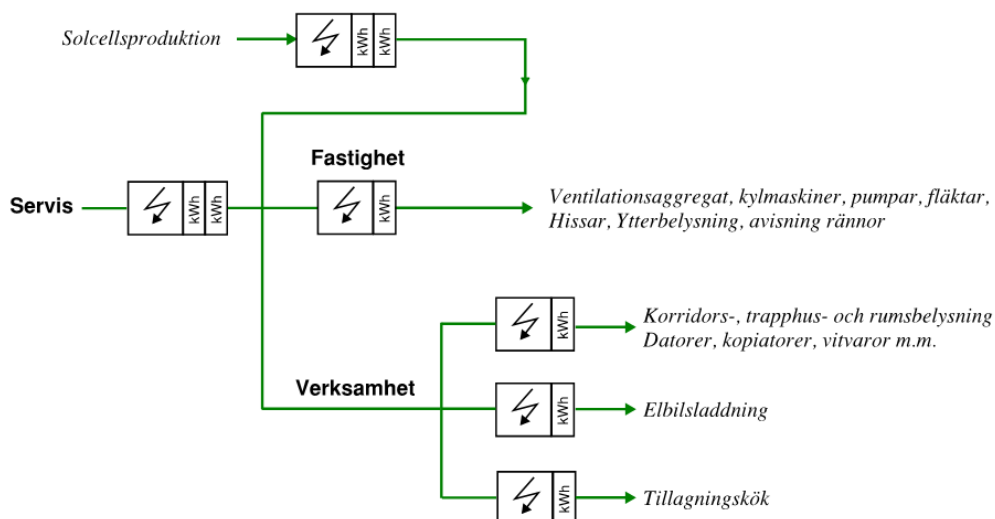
Solcellsproduktion

kWh kWh

Fastighet

Servis

kWh kWh

kWh

Ventilationsaggregat, kylmaskiner, pumpar, fläktar, Hissar, Ytterbelysning, avisning rännor

kWh

Korridors-, trapphus- och rumsbelysning
Datorer, kopiatorer, vitvaror m.m.

Verksamhet

kWh

Elbilsladdning

kWh

Tillagningskök